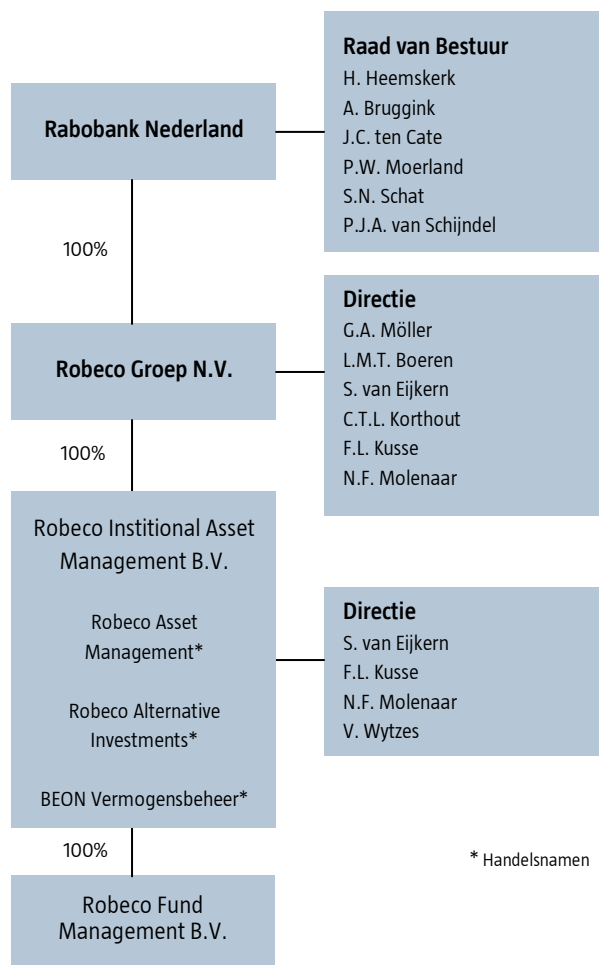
Rabobank Nederland

Raad van Bestuur
H. Heemskerk
A. Bruggink
J.C. ten Cate
P.W. Moerland
S.N. Schat
P.J.A. van Schijndel

100%

Robeco Groep N.V.

Directie
G.A. Möller
L.M.T. Boeren
S. van Eijkern
C.T.L. Korthout
F.L. Kusse
N.F. Molenaar

100%

Robeco Institional Asset Management B.V.

Robeco Asset Management*

Robeco Alternative Investments*

BEON Vermogensbeheer*

Directie
S. van Eijkern
F.L. Kusse
N.F. Molenaar
V. Wytzes

100%

* Handelsnamen

Robeco Fund Management B.V.